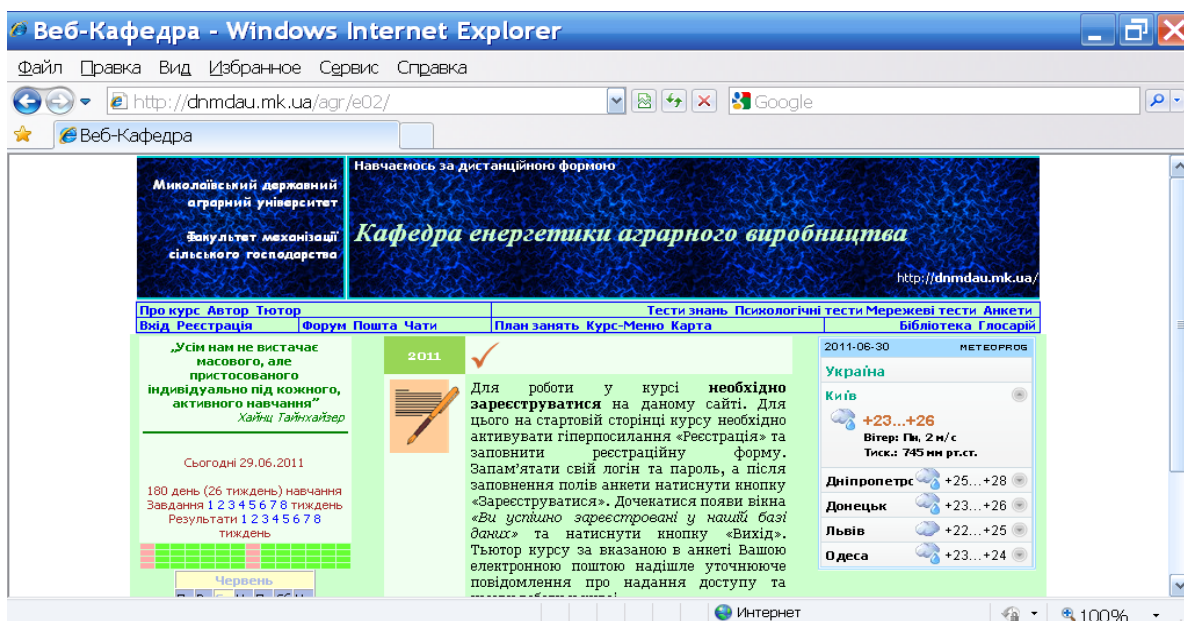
Веб-Кафедра - Windows Internet Explorer

Файл Правка Вид Избранное Сервис Справка

http://dnmdau.mk.ua/agr/e02/

Google

Веб-Кафедра

Миколаївський державний аграрний університет

Факультет механізації сільського господарства

Навчаємось за дистанційною формою

Кафедра енергетики аграрного виробництва

http://dnmdau.mk.ua/

Про курс Автор Тютор
Тести знань Психологічні тести Мережеві тести Анкети
Вхід Реєстрація
Форум Пошта Чати
План занять Курс-Меню Карта
Бібліотека Глосарій

„Усім нам не вистачає масового, але пристосованого індивідуально під кожного, активного навчання"
Хайнц Тайнхайзер

Сьогодні 29.06.2011

180 день (26 тиждень) навчання
Завдання 1 2 3 4 5 6 7 8 тиждень
Результати 1 2 3 4 5 6 7 8 тиждень

Червень

2011

Для роботи у курсі необхідно зареєструватися на даному сайті. Для цього на стартовій сторінці курсу необхідно активувати гіперпосилання «Реєстрація» та заповнити реєстраційну форму. Запам'ятати свій логін та пароль, а після заповнення полів анкети натиснути кнопку «Зареєструватися». Дочекатися появи вікна «Ви успішно зареєстровані у нашій базі даних» та натиснути кнопку «Вихід». Тьютор курсу за вказаною в анкеті Вашою електронною поштою надішле уточнюючє повідомлення про надання доступу та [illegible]

2011-06-30 METEOPROG
Україна
Київ
+23...+26
Вітер: Пн, 2 м/с
Тиск.: 745 мм рт.ст.
Дніпропетро +25...+28
Донецьк +23...+26
Львів +22...+25
Одеса +23...+24

Интернет
100%